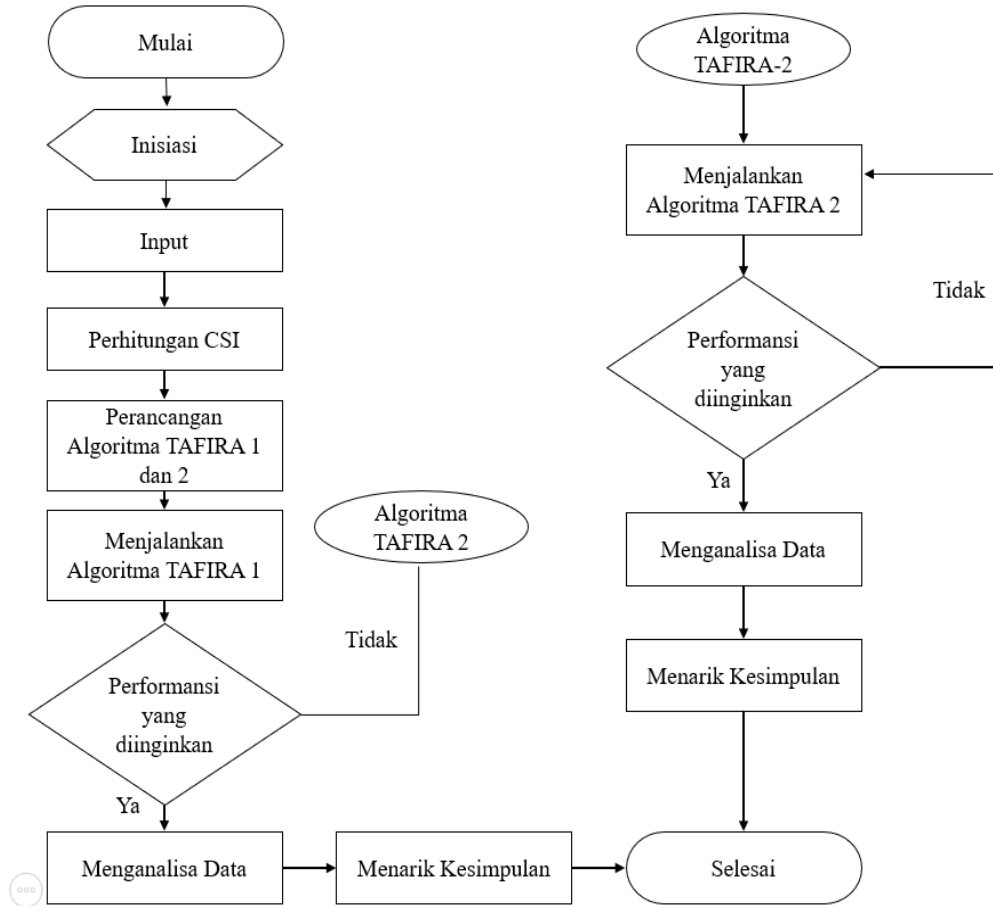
Mulai

Inisiasi

Input

Perhitungan CSI

Perancangan Algoritma TAFIRA 1 dan 2

Menjalankan Algoritma TAFIRA 1

Algoritma TAFIRA 2

Tidak

Performansi yang diinginkan

Ya

Menganalisa Data

Menarik Kesimpulan

Selesai

Algoritma TAFIRA-2

Menjalankan Algoritma TAFIRA 2

Tidak

Performansi yang diinginkan

Ya

Menganalisa Data

Menarik Kesimpulan